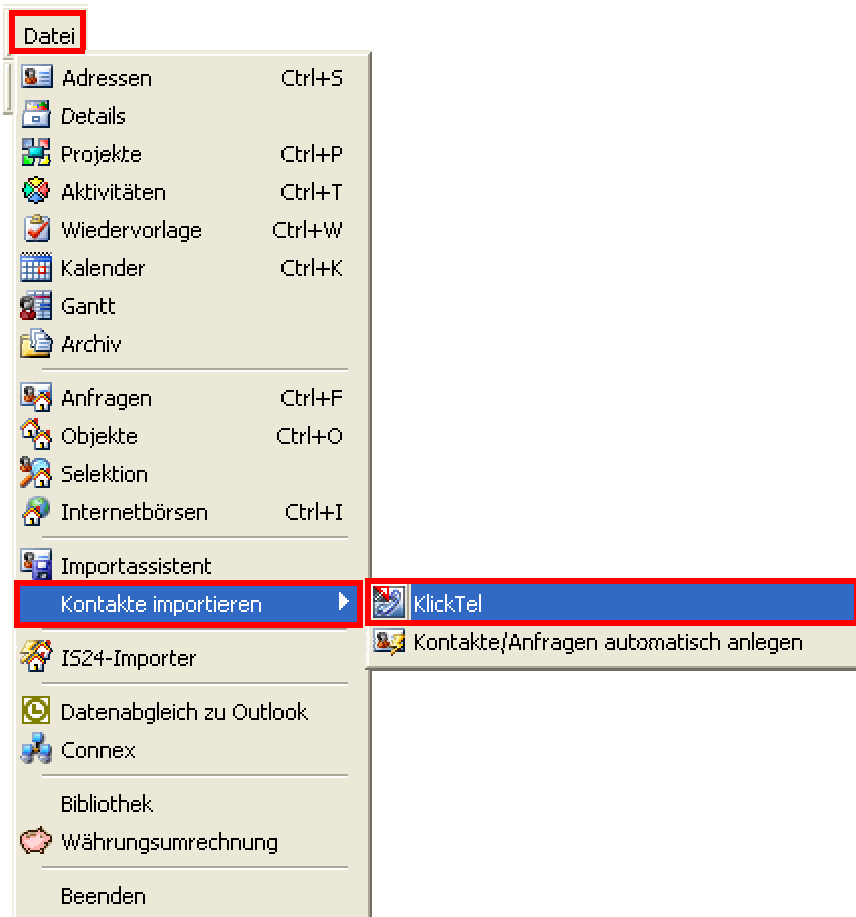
Datei

Adressen Ctrl+S
Details
Projekte Ctrl+P
Aktivitäten Ctrl+T
Wiedervorlage Ctrl+W
Kalender Ctrl+K
Gantt
Archiv

Anfragen Ctrl+F
Objekte Ctrl+O
Selektion
Internetbörsen Ctrl+I

Importassistent
Kontakte importieren

KlickTel
Kontakte/Anfragen automatisch anlegen

IS24-Importer

Datenabgleich zu Outlook
Connex

Bibliothek
Währungsumrechnung

Beenden